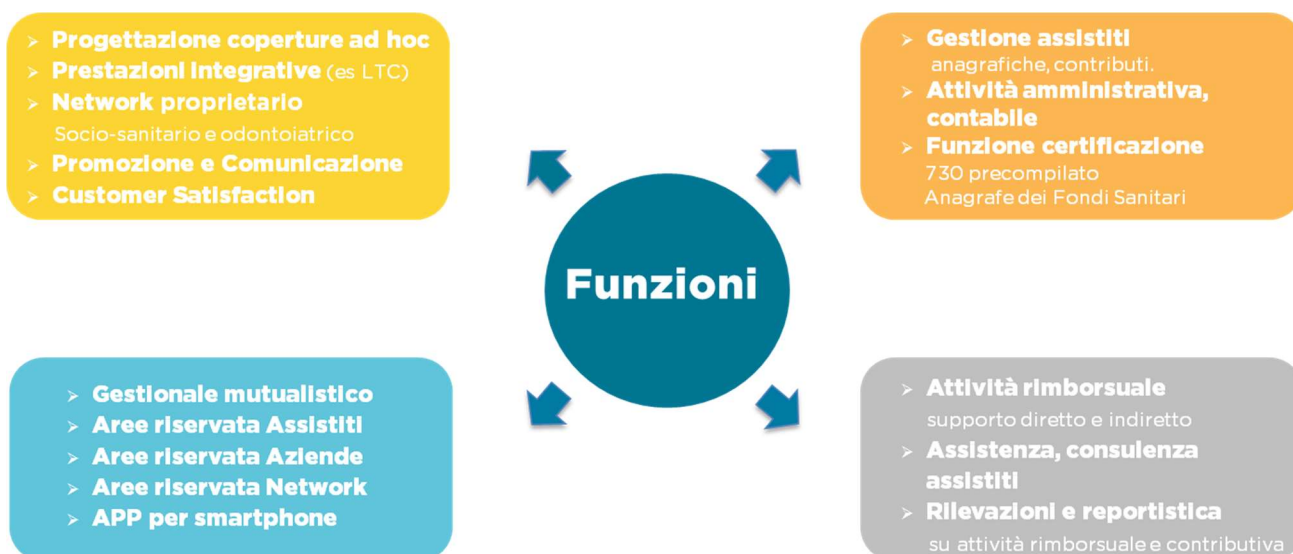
➢ Progettazione coperture ad hoc
➢ Prestazioni integrative (es LTC)
➢ Network proprietario
Socio-sanitario e odontoiatrico
➢ Promozione e Comunicazione
➢ Customer Satisfaction

➢ Gestione assistiti
anagrafiche, contributi.
➢ Attività amministrativa, contabile
➢ Funzione certificazione
730 precompilato
Anagrafe dei Fondi Sanitari

Funzioni

➢ Gestionale mutualistico
➢ Aree riservata Assistiti
➢ Aree riservata Aziende
➢ Aree riservata Network
➢ APP per smartphone

➢ Attività rimborsuale
supporto diretto e indiretto
➢ Assistenza, consulenza assistiti
➢ Rilevazioni e reportistica
su attività rimborsuale e contributiva